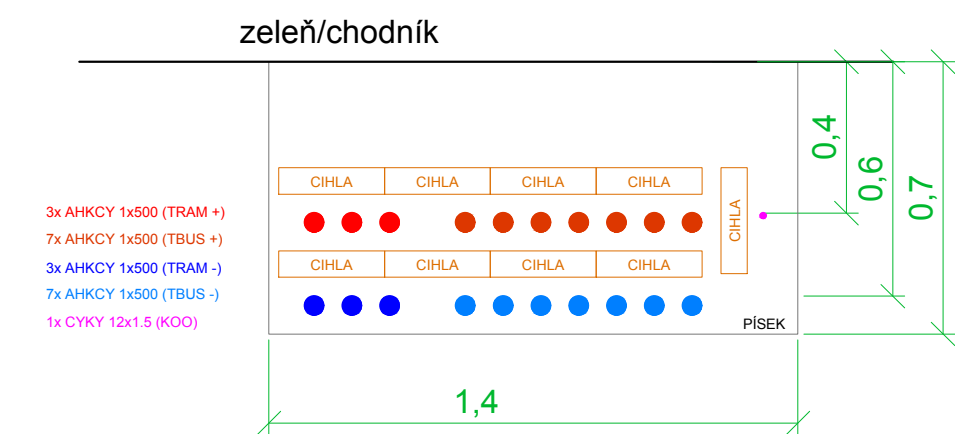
zeleň/chodník

CIHLA CIHLA CIHLA CIHLA

CIHLA

3x AHKCY 1x500 (TRAM +)
7x AHKCY 1x500 (TBUS +)

CIHLA CIHLA CIHLA CIHLA

3x AHKCY 1x500 (TRAM -)
7x AHKCY 1x500 (TBUS -)
1x CYKY 12x1.5 (KOO)

PÍSEK

0,4
0,6
0,7

1,4